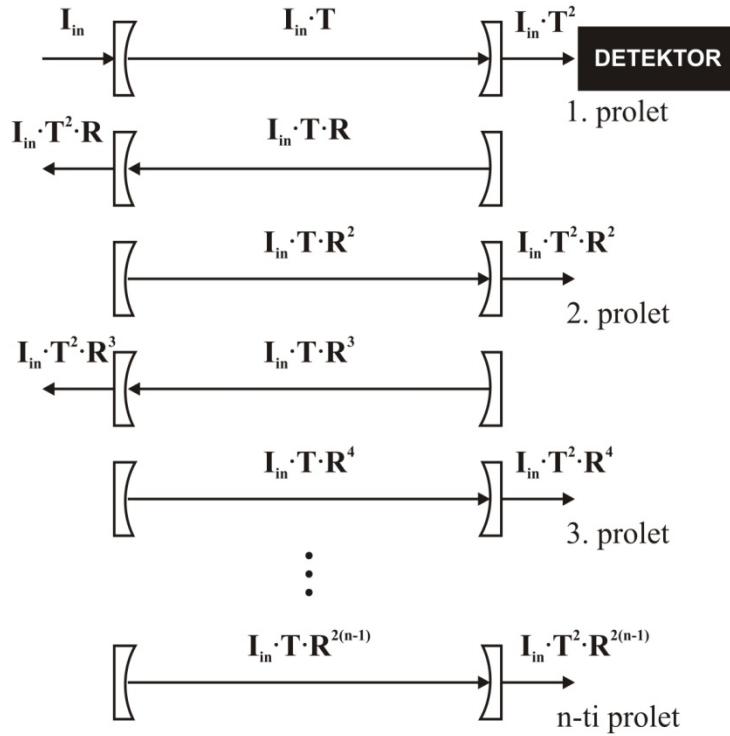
$I_{in}$

$I_{in} \cdot T$

$I_{in} \cdot T^2$

DETEKTOR

1. prolet

$I_{in} \cdot T^2 \cdot R$

$I_{in} \cdot T \cdot R$

$I_{in} \cdot T \cdot R^2$

$I_{in} \cdot T^2 \cdot R^2$

2. prolet

$I_{in} \cdot T^2 \cdot R^3$

$I_{in} \cdot T \cdot R^3$

$I_{in} \cdot T \cdot R^4$

$I_{in} \cdot T^2 \cdot R^4$

3. prolet

$I_{in} \cdot T \cdot R^{2(n-1)}$

$I_{in} \cdot T^2 \cdot R^{2(n-1)}$

n-ti prolet